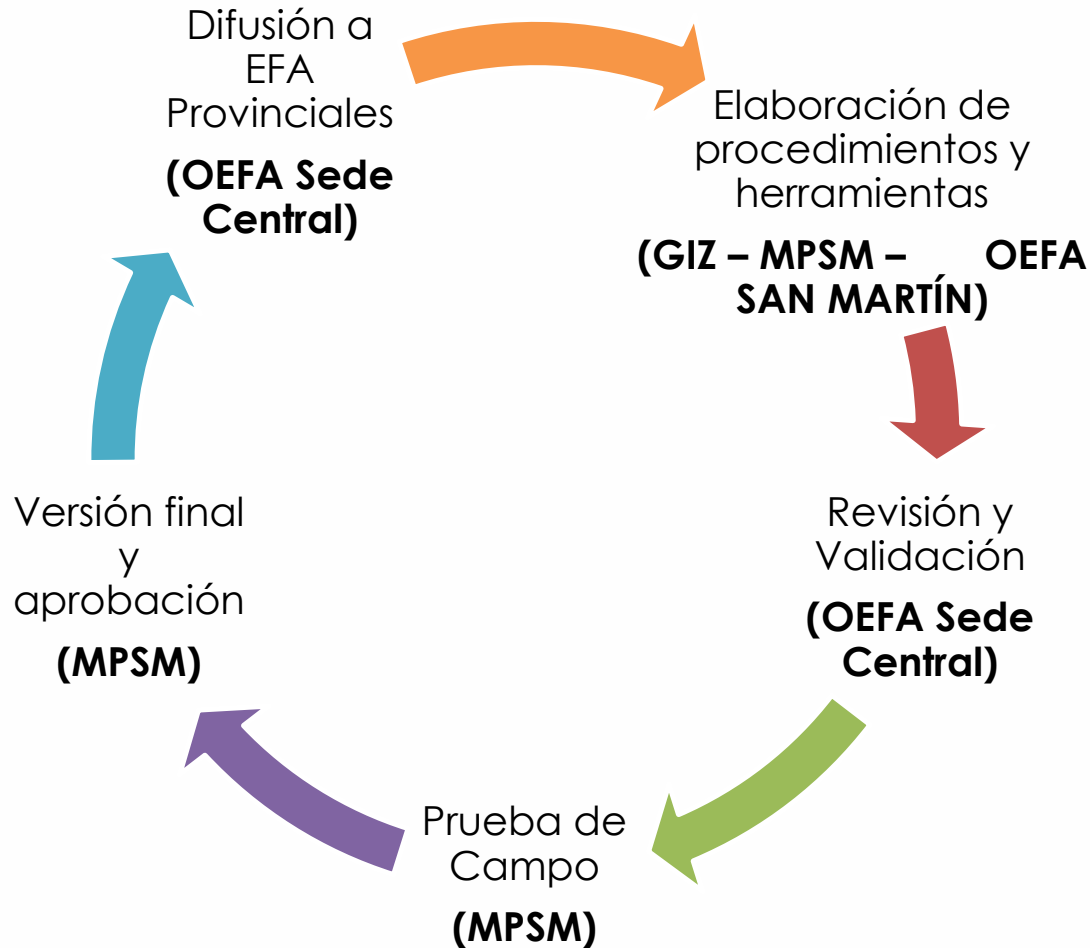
Difusión a EFA Provinciales

**(OEFA Sede Central)**

Elaboración de procedimientos y herramientas

**(GIZ – MPSM – OEFA SAN MARTÍN)**

Revisión y Validación

**(OEFA Sede Central)**

Prueba de Campo

**(MPSM)**

Versión final y aprobación

**(MPSM)**